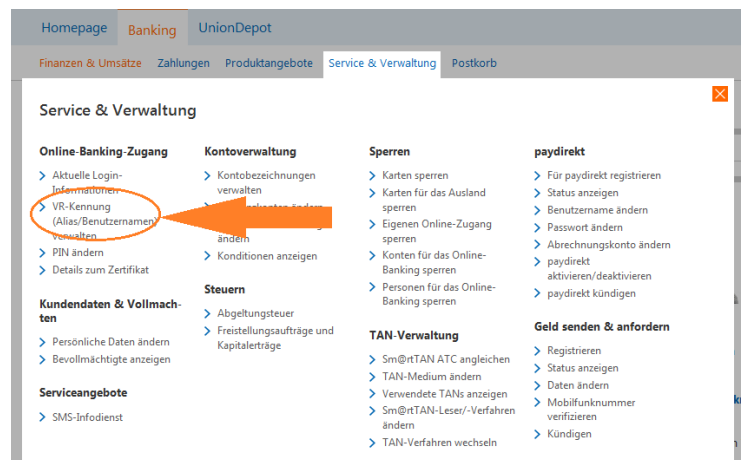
Homepage Banking UnionDepot

Finanzen & Umsätze Zahlungen Produktangebote Service & Verwaltung Postkorb

Service & Verwaltung

Online-Banking-Zugang
Aktuelle Login-Informationen
VR-Kennung (Alias/Benutzernamen) verwalten
PIN ändern
Details zum Zertifikat

Kundendaten & Vollmachten
Persönliche Daten ändern
Bevollmächtigte anzeigen

Serviceangebote
SMS-Infodienst

Kontoverwaltung
Kontobezeichnungen verwalten
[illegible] ändern
Konditionen anzeigen

Steuern
Abgeltungsteuer
Freistellungsaufträge und Kapitalerträge

Sperren
Karten sperren
Karten für das Ausland sperren
Eigenen Online-Zugang sperren
Konten für das Online-Banking sperren
Personen für das Online-Banking sperren

TAN-Verwaltung
Sm@rtTAN ATC angleichen
TAN-Medium ändern
Verwendete TANs anzeigen
Sm@rtTAN-Leser/-Verfahren ändern
TAN-Verfahren wechseln

paydirekt
Für paydirekt registrieren
Status anzeigen
Benutzername ändern
Passwort ändern
Abrechnungskonto ändern
paydirekt aktivieren/deaktivieren
paydirekt kündigen

Geld senden & anfordern
Registrieren
Status anzeigen
Daten ändern
Mobilfunknummer verifizieren
Kündigen